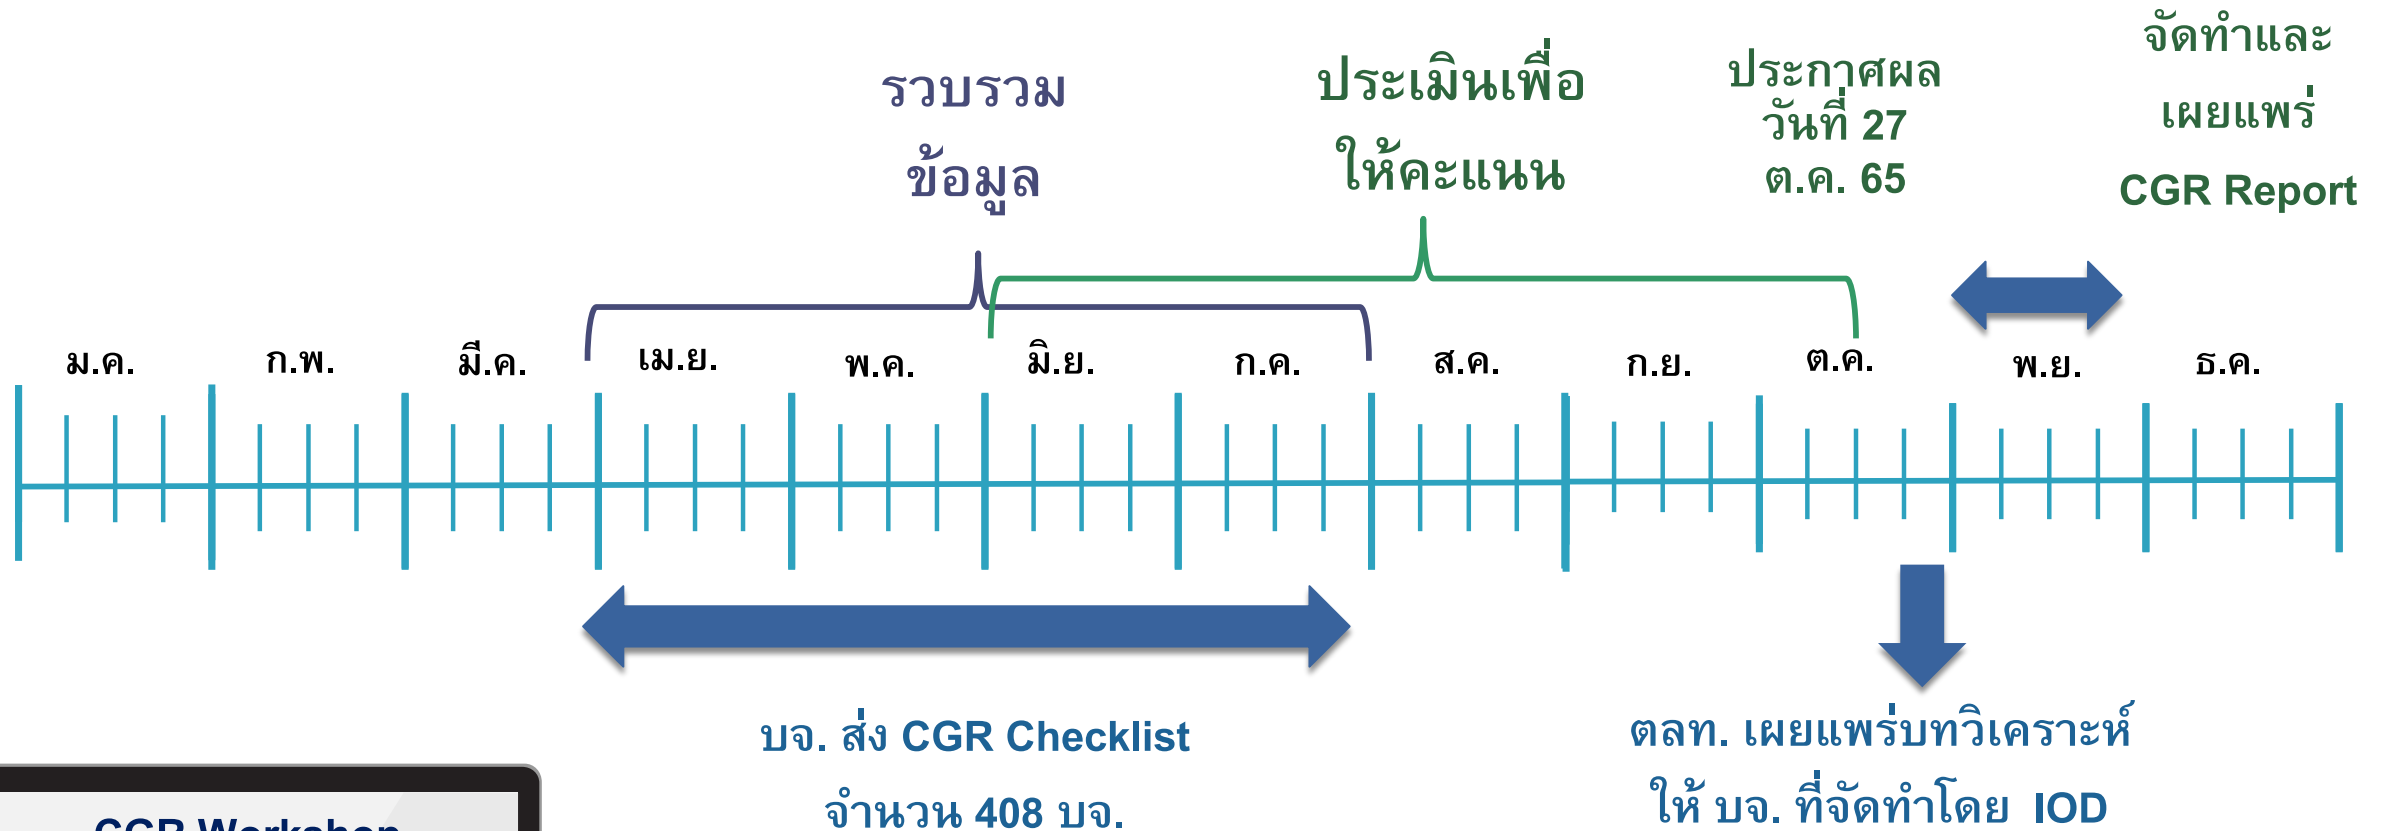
รวบรวม
ข้อมูล

ประเมินเพื่อ
ให้คะแนน

ประกาศผล
วันที่ 27
ต.ค. 65

จัดทำและ
เผยแพร่
CGR Report

ม.ค. ก.พ. มี.ค. เม.ย. พ.ค. มิ.ย. ก.ค. ส.ค. ก.ย. ต.ค. พ.ย. ธ.ค.

บจ. ส่ง CGR Checklist
จำนวน 408 บจ.

ตลท. เผยแพร่บทวิเคราะห์
ให้ บจ. ที่จัดทำโดย IOD

CGR Workshop